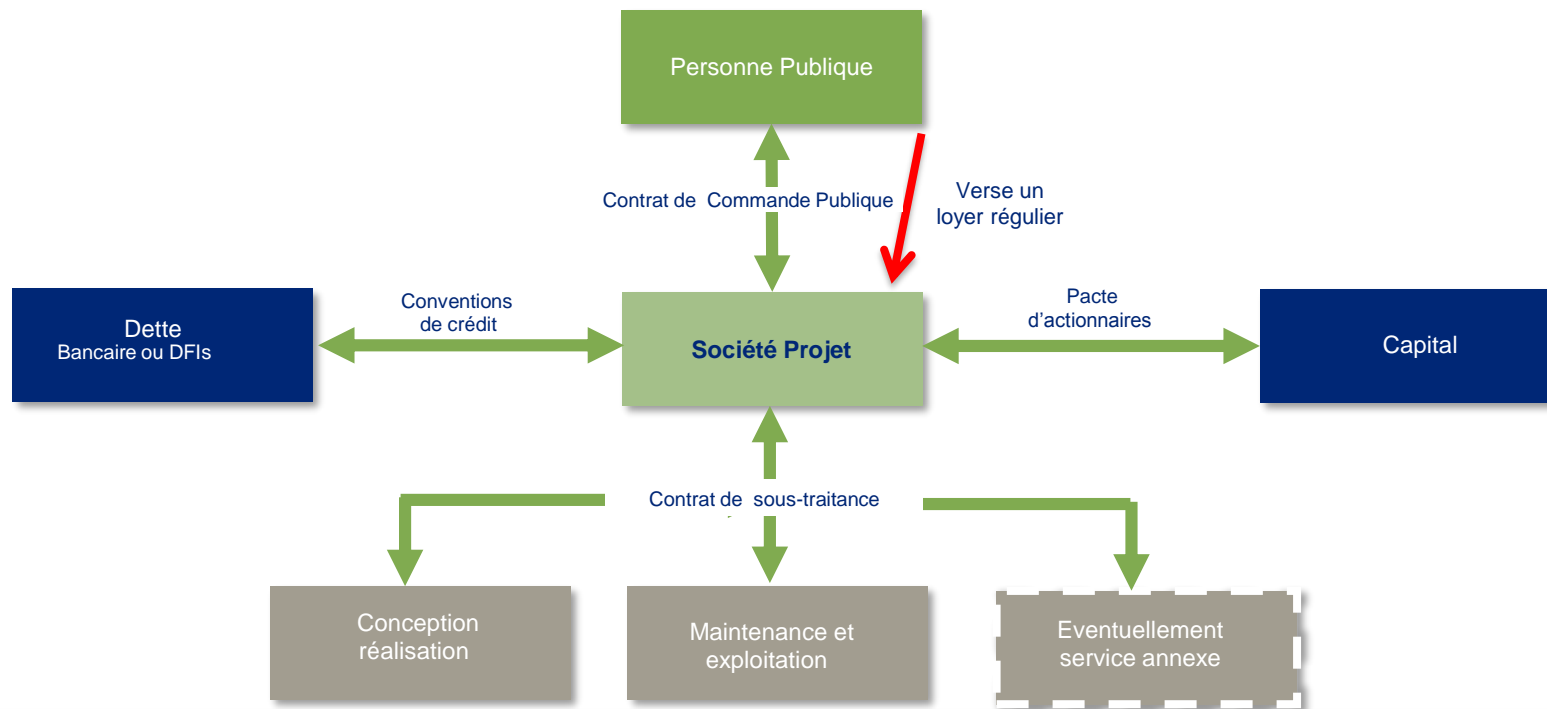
Personne Publique

Contrat de Commande Publique

Verse un loyer régulier

Dette
Bancaire ou DFIs

Conventions de crédit

Société Projet

Pacte d'actionnaires

Capital

Contrat de sous-traitance

Conception réalisation

Maintenance et exploitation

Eventuellement service annexe